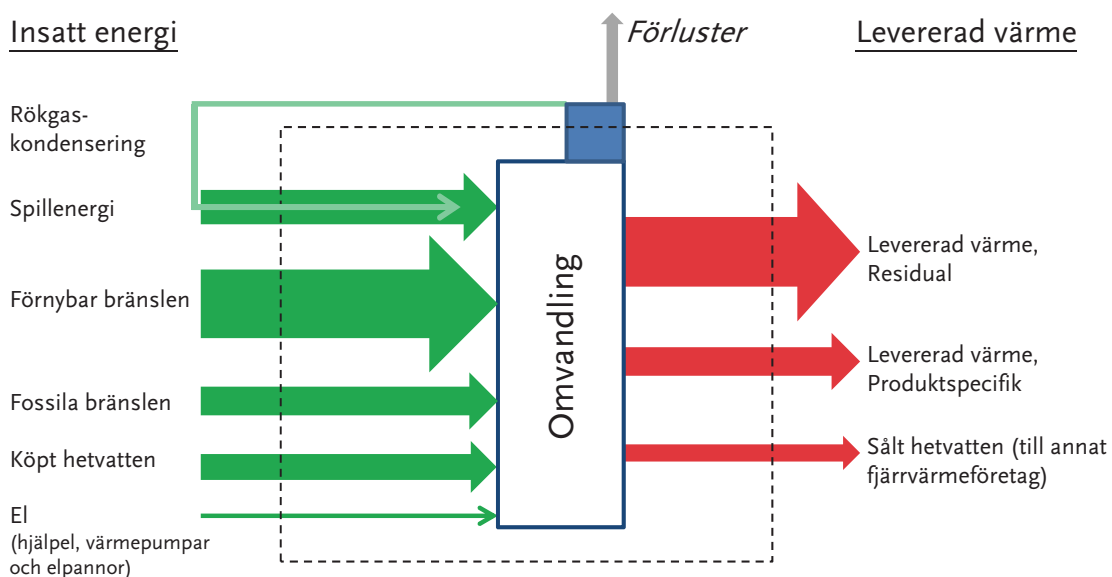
Insatt energi

Förluster

Levererad värme

Rökgaskondensering

Spillenergi

Förnybar bränslen

Fossila bränslen

Köpt hetvatten

El
(hjälpel, värmepumpar och elpannor)

Omvandling

Levererad värme, Residual

Levererad värme, Produktspecifik

Sålt hetvatten (till annat fjärrvärmeföretag)